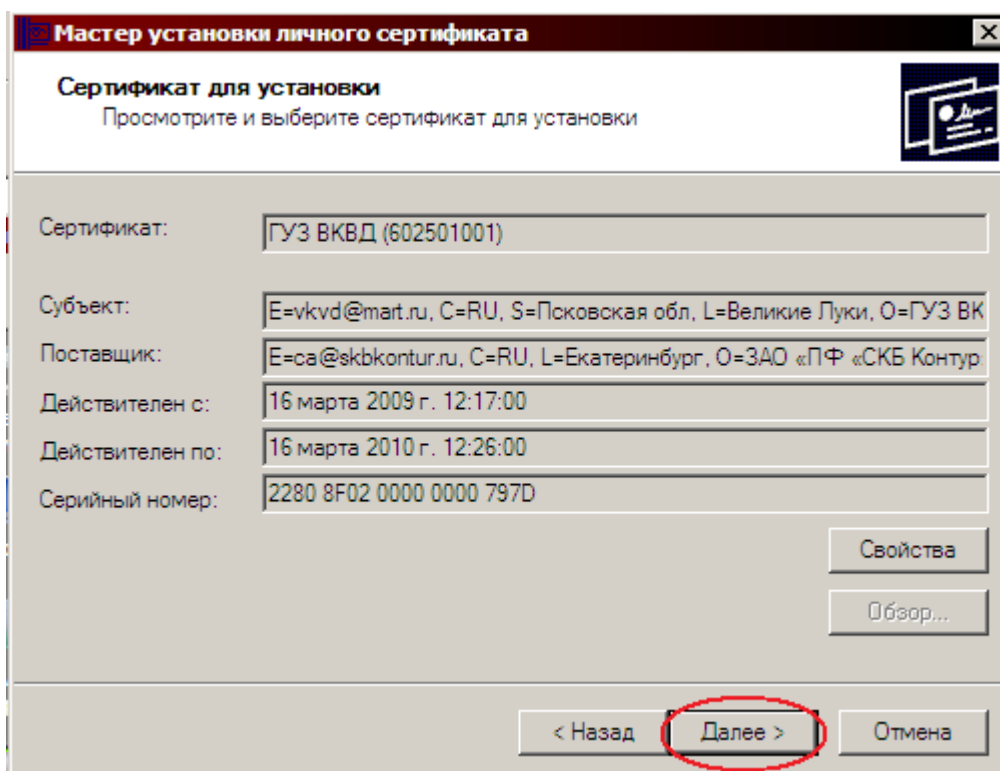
Мастер установки личного сертификата

Сертификат для установки
Просмотрите и выберите сертификат для установки

Сертификат: ГУЗ ВКВД (602501001)

Субъект: E=vkvd@mart.ru, C=RU, S=Псковская обл, L=Великие Луки, O=ГУЗ ВК

Поставщик: E=ca@skbkontur.ru, C=RU, L=Екатеринбург, O=ЗАО «ПФ «СКБ Контур

Действителен с: 16 марта 2009 г. 12:17:00

Действителен по: 16 марта 2010 г. 12:26:00

Серийный номер: 2280 8F02 0000 0000 797D

Свойства

Обзор...

< Назад Далее > Отмена